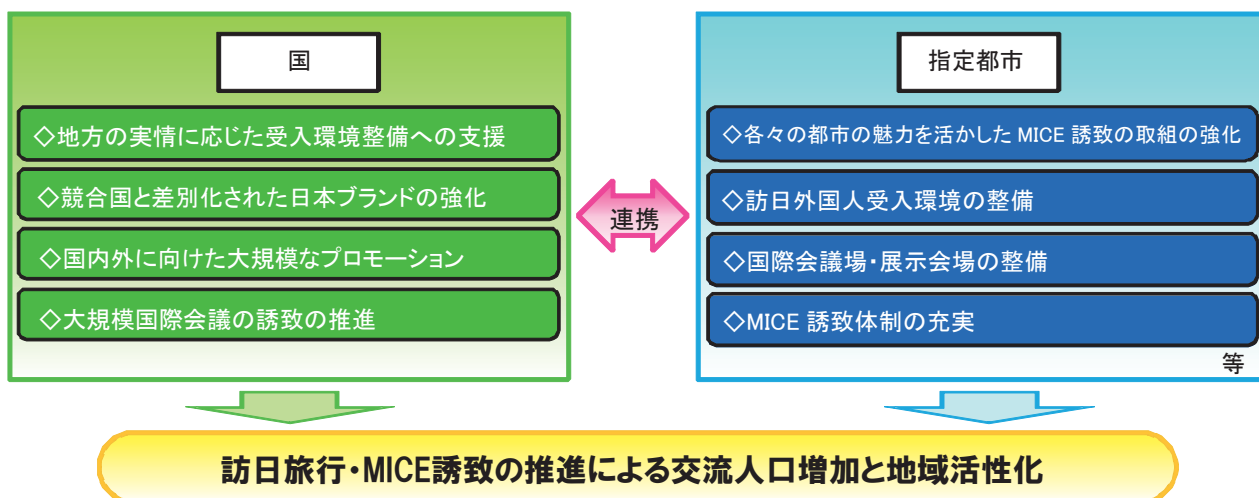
国

◇地方の実情に応じた受入環境整備への支援

◇競合国と差別化された日本ブランドの強化

◇国内外に向けた大規模なプロモーション

◇大規模国際会議の誘致の推進

連携

指定都市

◇各々の都市の魅力を活かした MICE 誘致の取組の強化

◇訪日外国人受入環境の整備

◇国際会議場・展示会場の整備

◇MICE 誘致体制の充実

等

訪日旅行・MICE誘致の推進による交流人口増加と地域活性化